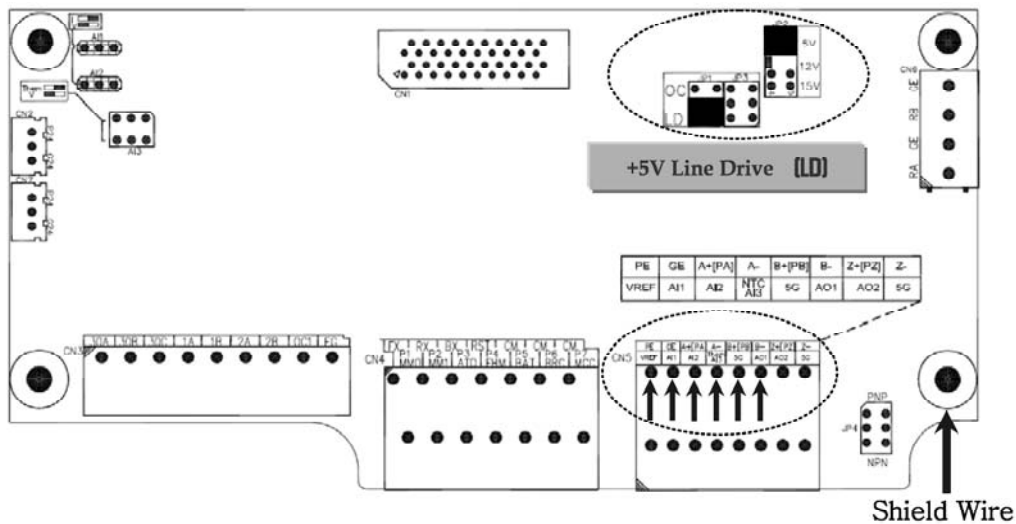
AI1
AI2
AI3
CN1
OC
LD
5V
12V
15V
CN6
+5V Line Drive (LD)

| PE | GE | A+[PA] | A- | B+[PB] | B- | Z+[PZ] | Z- |
|---|---|---|---|---|---|---|---|
| VREF | AI1 | AI2 | NTC AI3 | 5G | AO1 | AO2 | 5G |

CN3
30A 30B 30C 1A 1B 2A 2B OC1 EG
CN4
FX RX BX RST CM CM CM
P1 P2 P3 P4 P5 P6 P7
MM0 MM1 AT0 EMM BAT BRC MCC
CN5
PE GE A+[PA] A- B+[PB] B- Z+[PZ] Z-
VREF AI1 AI2 NTC AI3 5G AO1 AO2 5G
PNP
JP4
NPN
Shield Wire